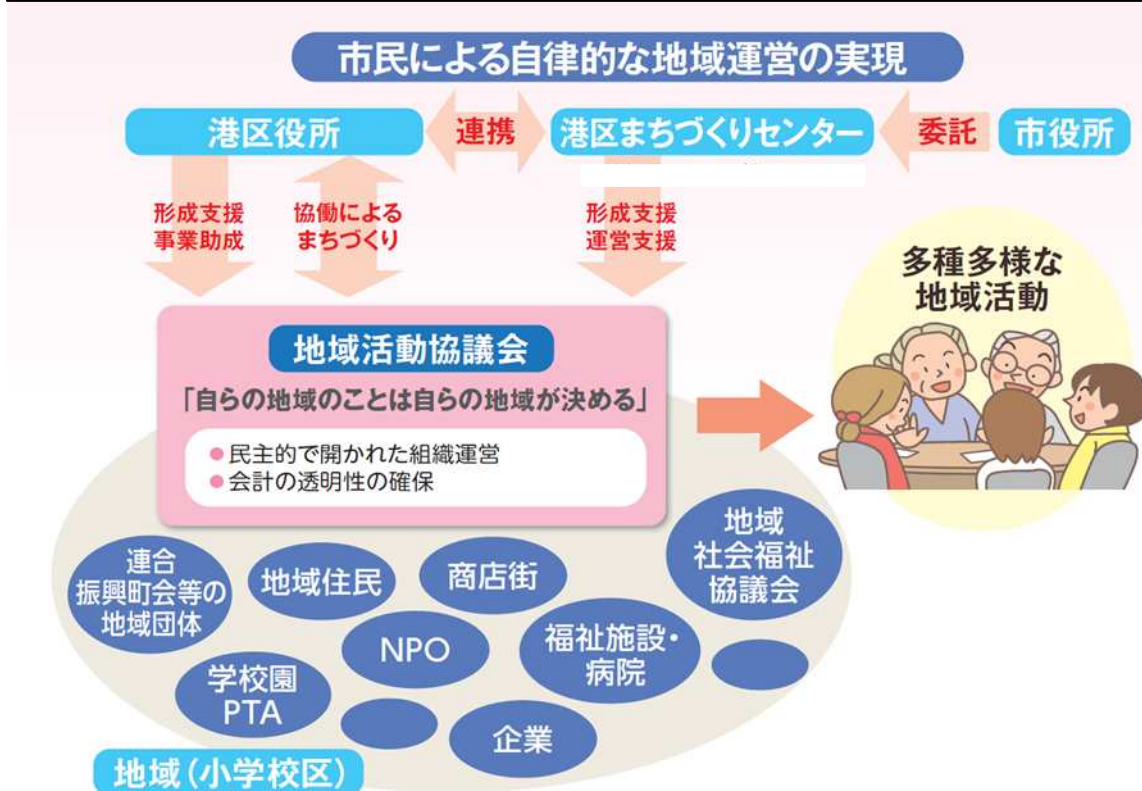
市民による自律的な地域運営の実現

港区役所
連携
港区まちづくりセンター
委託
市役所

形成支援
事業助成

協働による
まちづくり

形成支援
運営支援

多種多様な
地域活動

地域活動協議会
「自らの地域のことは自らの地域が決める」
● 民主的で開かれた組織運営
● 会計の透明性の確保

連合
振興町会等の
地域団体

地域住民

商店街

地域
社会福祉
協議会

NPO

福祉施設・
病院

学校園
PTA

企業

地域（小学校区）